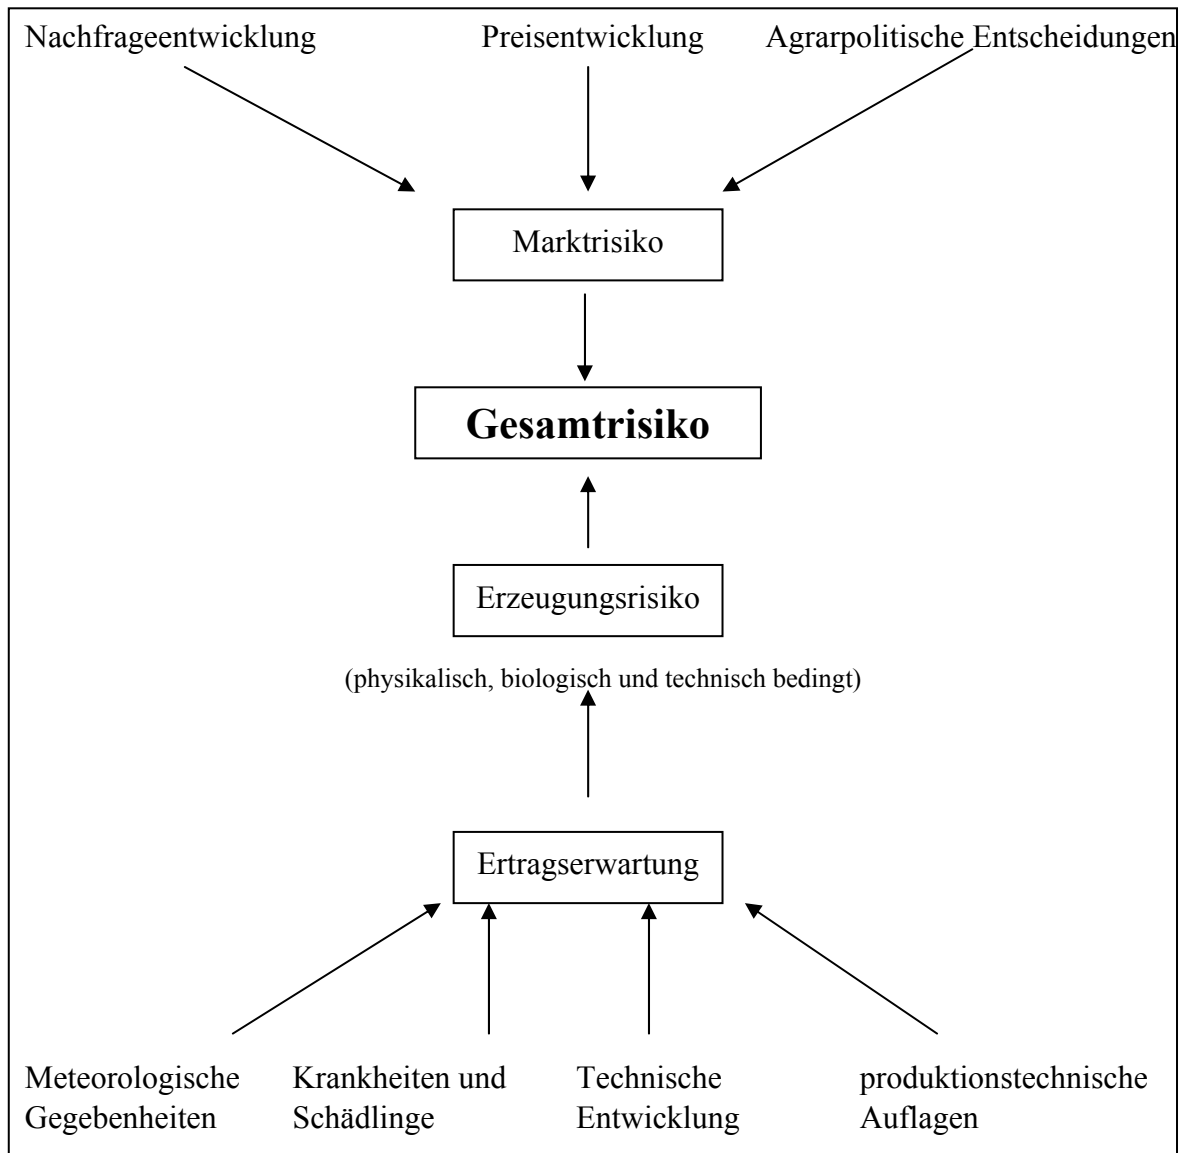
Nachfrageentwicklung

Preisentwicklung

Agrarpolitische Entscheidungen

Marktrisiko

**Gesamtrisiko**

Erzeugungsrisiko

(physikalisch, biologisch und technisch bedingt)

Ertragserwartung

Meteorologische Gegebenheiten

Krankheiten und Schädlinge

Technische Entwicklung

produktionstechnische Auflagen